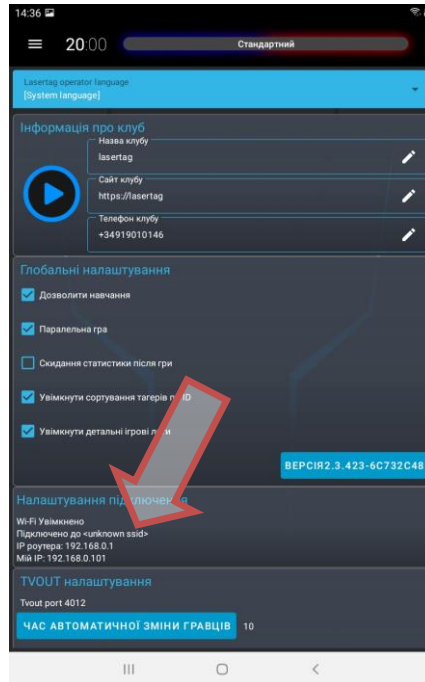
14:36

20:00

Стандартний

Lasertag operator language
[System language]

Інформація про клуб

Назва клубу
lasertag

Сайт клубу
https://lasertag

Телефон клубу
+34919010146

Глобальні налаштування

Дозволити навчання

Паралельна гра

Скидання статистики після гри

Увімкнути сортування тагерів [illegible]D

Увімкнути детальні ігрові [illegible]

ВЕРСІЯ2.3.423-6C732C48

Налаштування п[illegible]

Wi-Fi Увімкнено
Підключено до <unknown ssid>
IP роутера: 192.168.0.1
Мій IP: 192.168.0.101

TVOUT налаштування

Tvout port 4012

ЧАС АВТОМАТИЧНОЇ ЗМІНИ ГРАВЦІВ 10